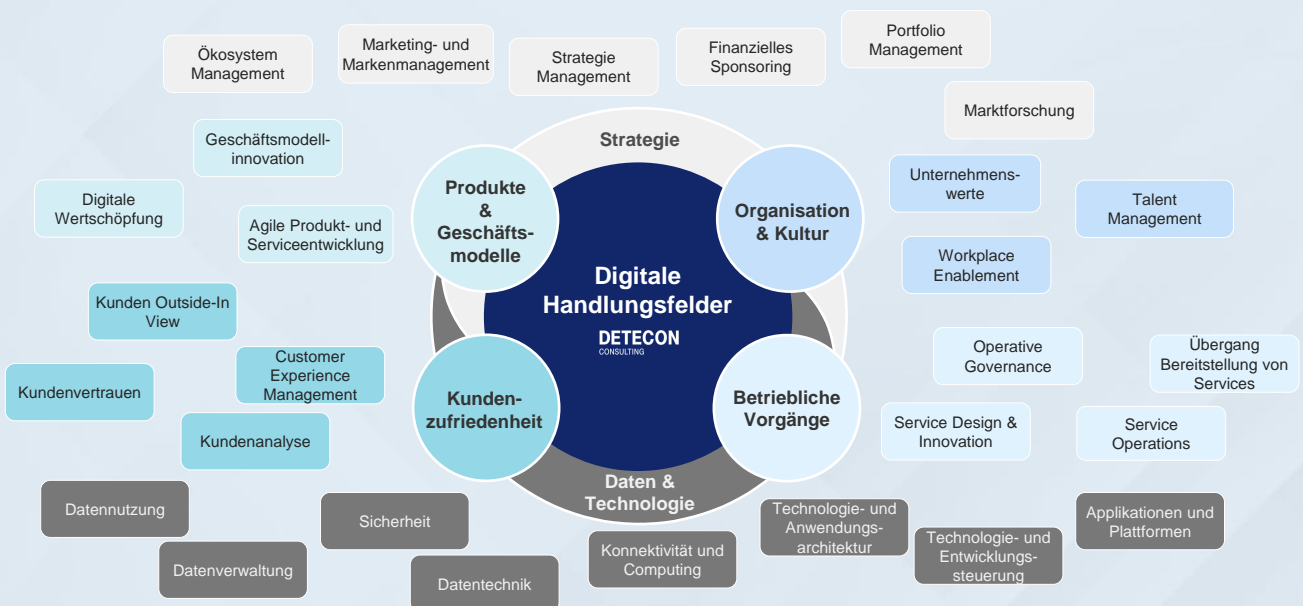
Ökosystem Management

Marketing- und Markenmanagement

Strategie Management

Finanzielles Sponsoring

Portfolio Management

Marktforschung

Strategie

Geschäftsmodellinnovation

Digitale Wertschöpfung

Agile Produkt- und Serviceentwicklung

Produkte & Geschäftsmodelle

Organisation & Kultur

Unternehmenswerte

Talent Management

Workplace Enablement

Digitale Handlungsfelder

DETECON CONSULTING

Kunden Outside-In View

Customer Experience Management

Kundenvertrauen

Kundenanalyse

Kundenzufriedenheit

Betriebliche Vorgänge

Operative Governance

Übergang Bereitstellung von Services

Service Design & Innovation

Service Operations

Daten & Technologie

Datennutzung

Sicherheit

Datenverwaltung

Datentechnik

Konnektivität und Computing

Technologie- und Anwendungsarchitektur

Technologie- und Entwicklungssteuerung

Applikationen und Plattformen